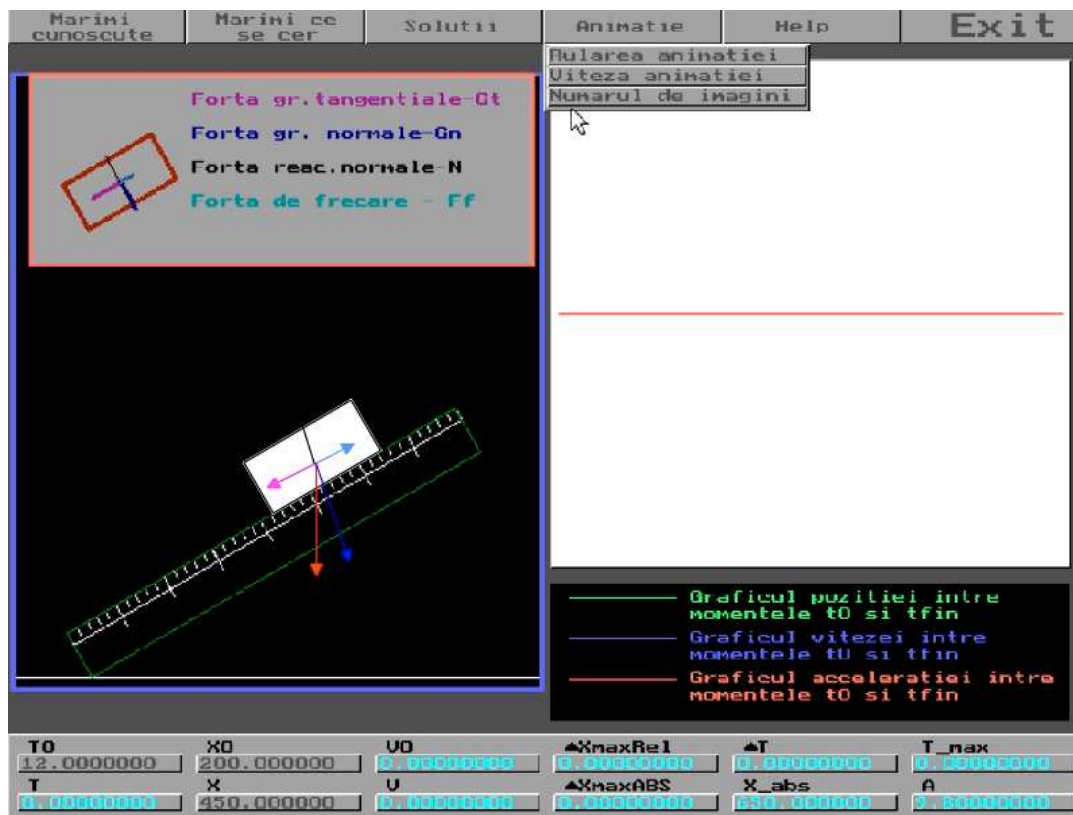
Marimi cunoscute | Marimi ce se cer | Solutii | Animatie | Help | Exit

Rularea animatiei
Viteza animatiei
Numarul de imagini

Forta gr.tangentiale-Gt
Forta gr. normale-Gn
Forta reac.normale-N
Forta de frecare - Ff

Graficul pozitiei intre momentele t0 si tfin
Graficul vitezei intre momentele t0 si tfin
Graficul acceleratiei intre momentele t0 si tfin

T0
12.0000000
X0
200.000000
V0
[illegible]
▲XmaxRel
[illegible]
▲T
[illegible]
T_max
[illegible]
T
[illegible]
X
450.000000
V
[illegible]
▲XmaxABS
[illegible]
X_abs
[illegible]
A
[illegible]